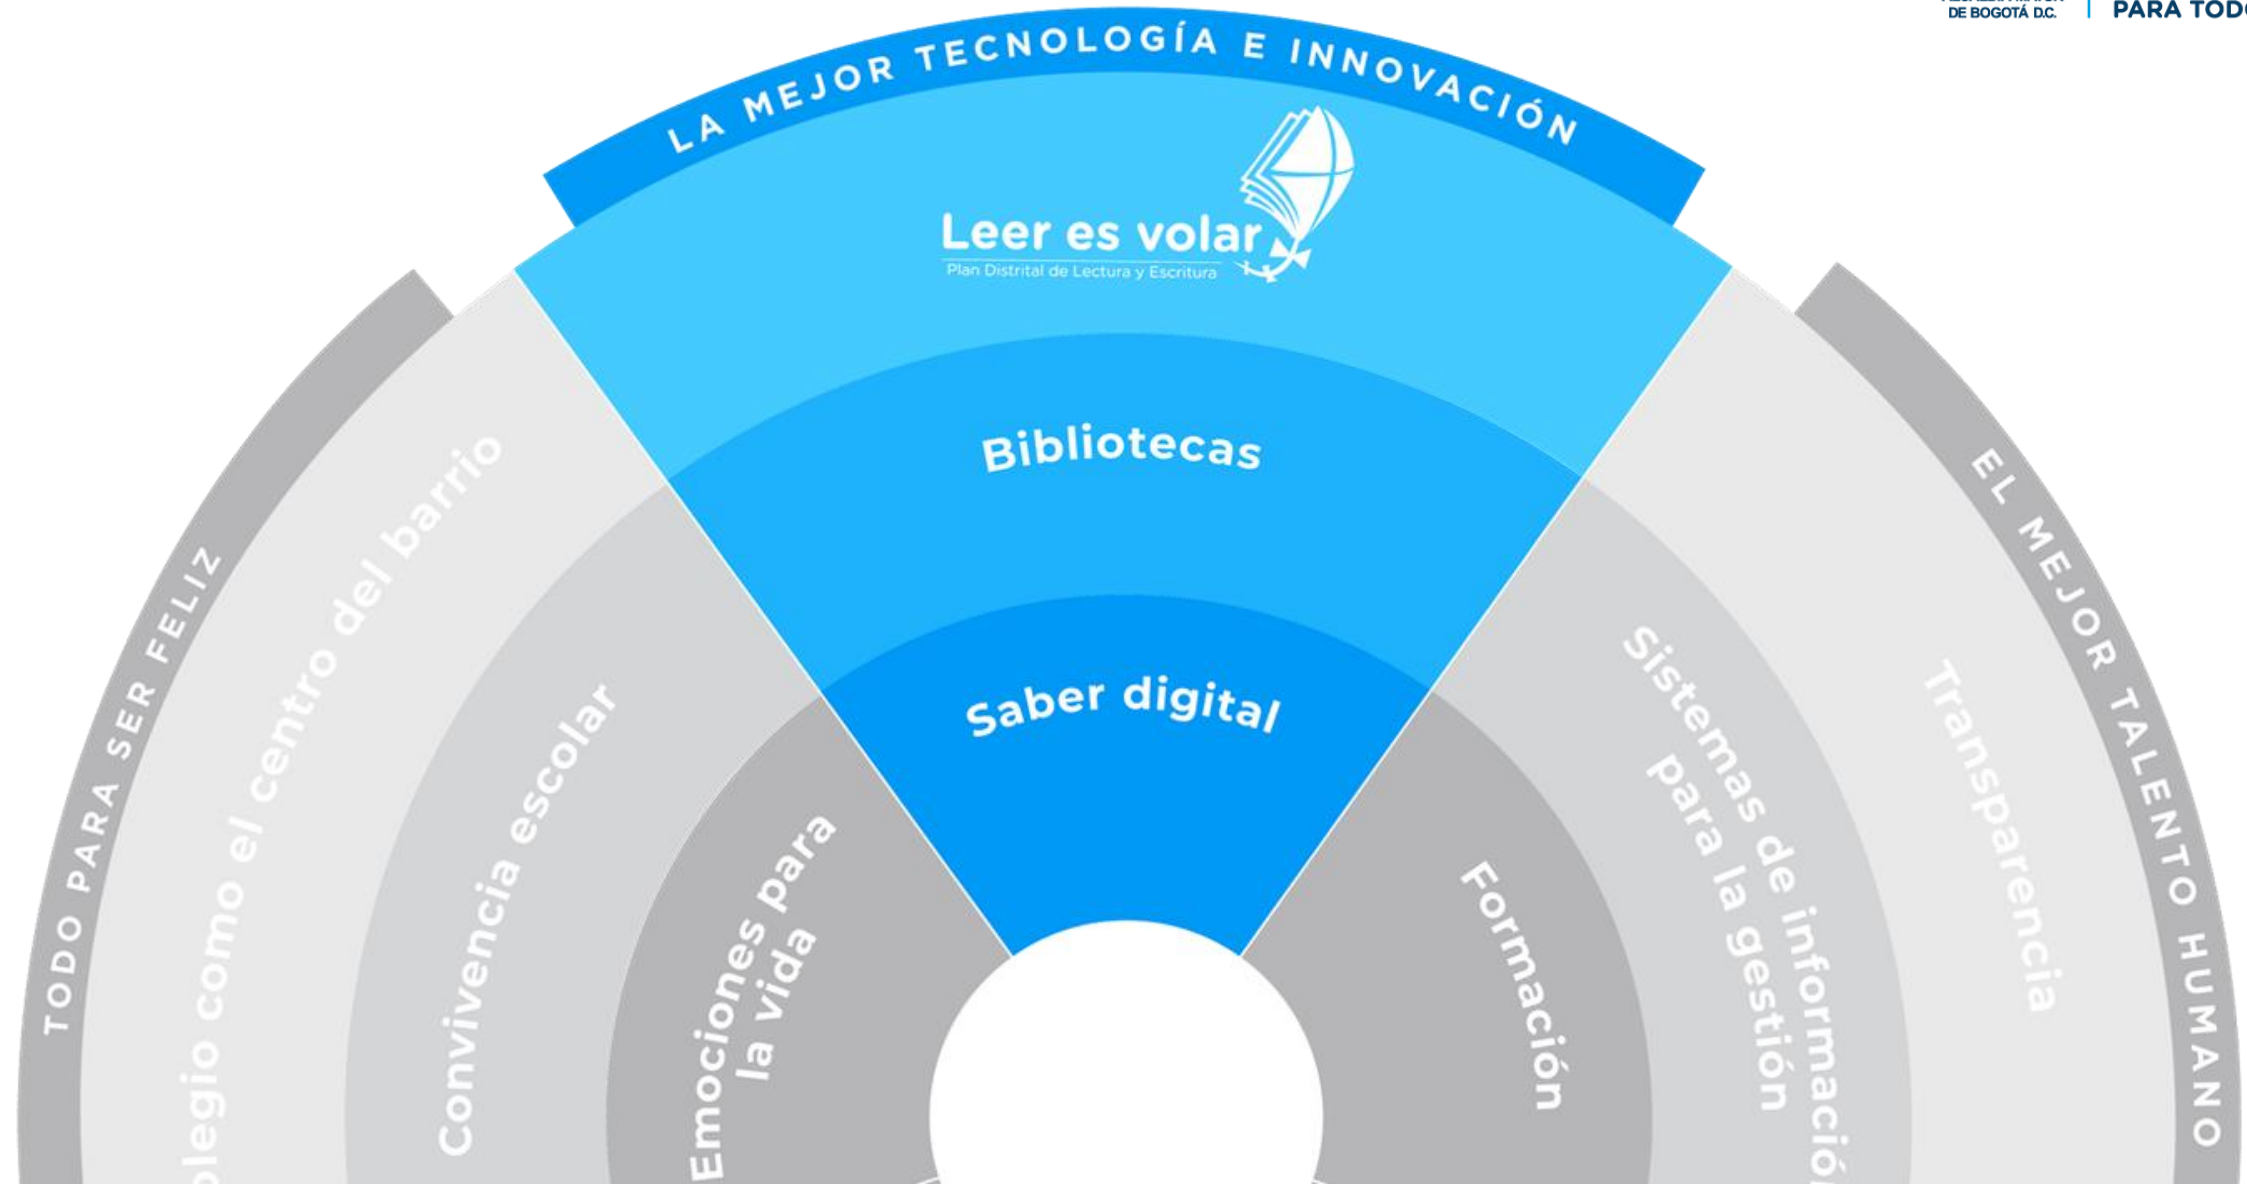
DE BOGOTÁ D.C. | PARA TOD

LA MEJOR TECNOLOGÍA E INNOVACIÓN

Leer es volar
Plan Distrital de Lectura y Escritura

Bibliotecas

Saber digital

TODO PARA SER FELIZ

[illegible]olegio como el centro del barrio

Convivencia escolar

Emociones para la vida

EL MEJOR TALENTO HUMANO

Transparencia

Sistemas de informació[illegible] para la gestión

Formación